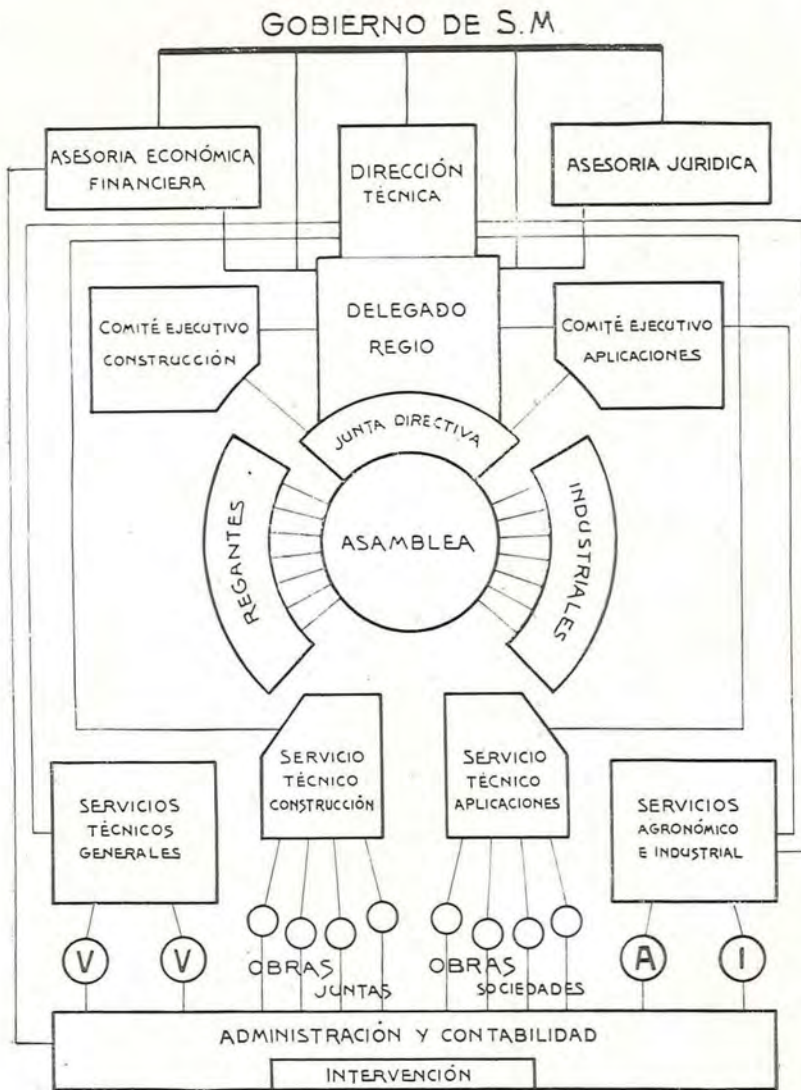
GOBIERNO DE S.M

ASESORIA ECONÓMICA FINANCIERA

DIRECCIÓN TÉCNICA

ASESORIA JURIDICA

COMITÉ EJECUTIVO CONSTRUCCIÓN

DELEGADO REGIO

COMITÉ EJECUTIVO APLICACIONES

JUNTA DIRECTIVA

REGANTES

ASAMBLEA

INDUSTRIALES

SERVICIO TÉCNICO CONSTRUCCIÓN

SERVICIO TÉCNICO APLICACIONES

SERVICIOS TÉCNICOS GENERALES

SERVICIOS AGRONÓMICO E INDUSTRIAL

V

V

OBRAS

JUNTAS

OBRAS

SOCIEDADES

A

I

ADMINISTRACIÓN Y CONTABILIDAD

INTERVENCIÓN